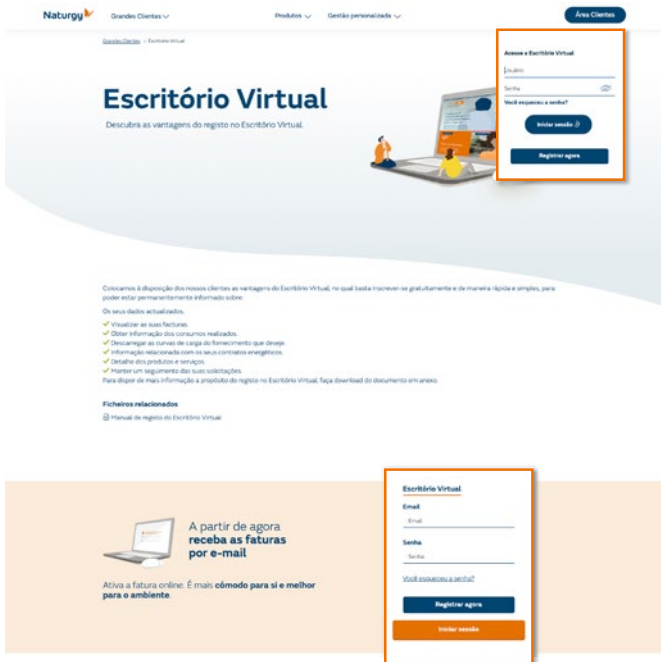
Naturgy Grandes Clientes Produtos Gestão personalizada Área Clientes

Grandes Clientes > Escritório Virtual

Escritório Virtual

Descubra as vantagens do registo no Escritório Virtual.

Acesso a Escritório Virtual

Usuário

Senha

Você esqueceu a senha?

Iniciar sessão

Registrar agora

Colocamos à disposição dos nossos clientes as vantagens do Escritório Virtual, no qual basta inscrever-se gratuitamente e de maneira rápida e simples, para poder estar permanentemente informado sobre:

Os seus dados actualizados.

Visualizar as suas facturas.

Obter informação dos consumos realizados.

Descarregar as curvas de carga do fornecimento que deseje.

Informação relacionada com os seus contratos energéticos.

Detalhe dos produtos e serviços.

Manter um seguimento das suas solicitações.

Para dispor de mais informação a propósito do registo no Escritório Virtual, faça download do documento em anexo.

Ficheiros relacionados

Manual de registo do Escritório Virtual

A partir de agora receba as faturas por e-mail

Ativa a fatura online. É mais cómodo para si e melhor para o ambiente.

Escritório Virtual

Email

Email

Senha

Senha

Você esqueceu a senha?

Registrar agora

Iniciar sessão